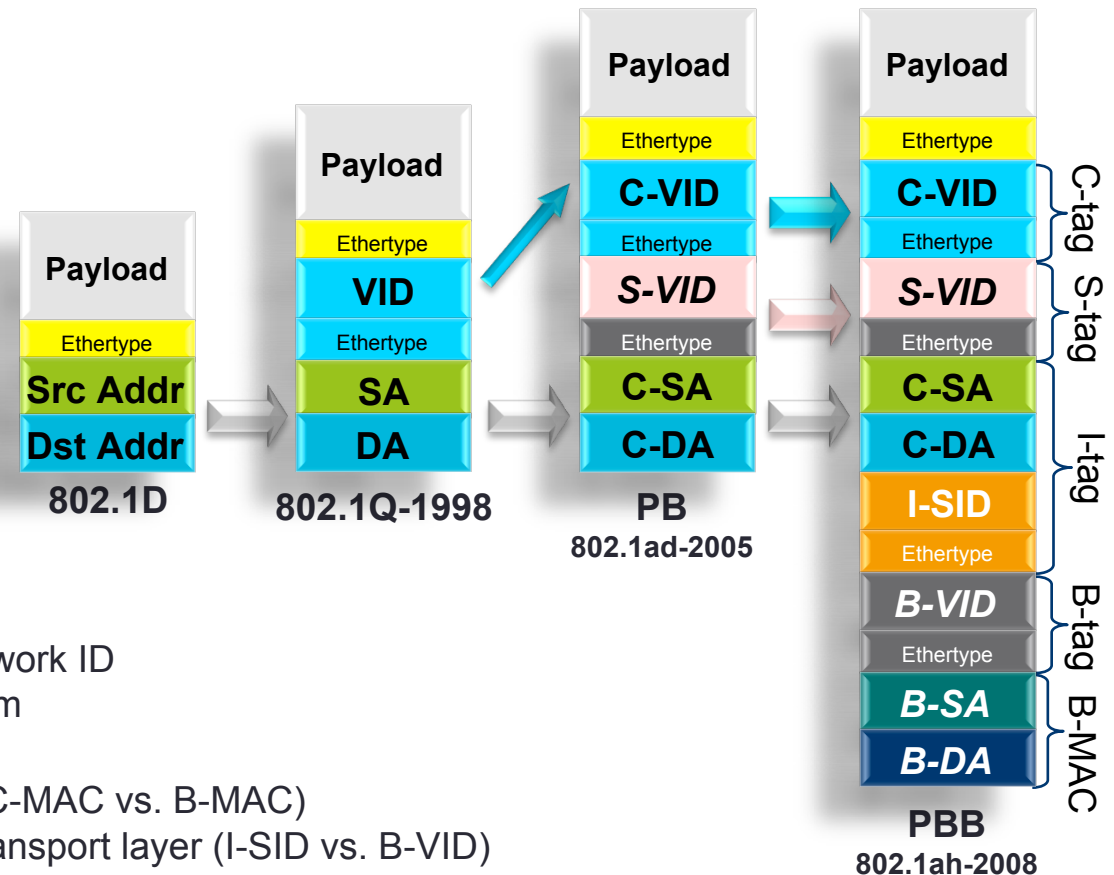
Payload
Ethertype
Src Addr
Dst Addr
802.1D

Payload
Ethertype
VID
Ethertype
SA
DA
802.1Q-1998

Payload
Ethertype
C-VID
Ethertype
S-VID
Ethertype
C-SA
C-DA
PB
802.1ad-2005

Payload
Ethertype
C-VID
Ethertype
S-VID
Ethertype
C-SA
C-DA
I-SID
Ethertype
B-VID
Ethertype
B-SA
B-DA
PBB
802.1ah-2008

C-tag
S-tag
I-tag
B-tag
B-MAC

work ID
m

C-MAC vs. B-MAC)
ansport layer (I-SID vs. B-VID)